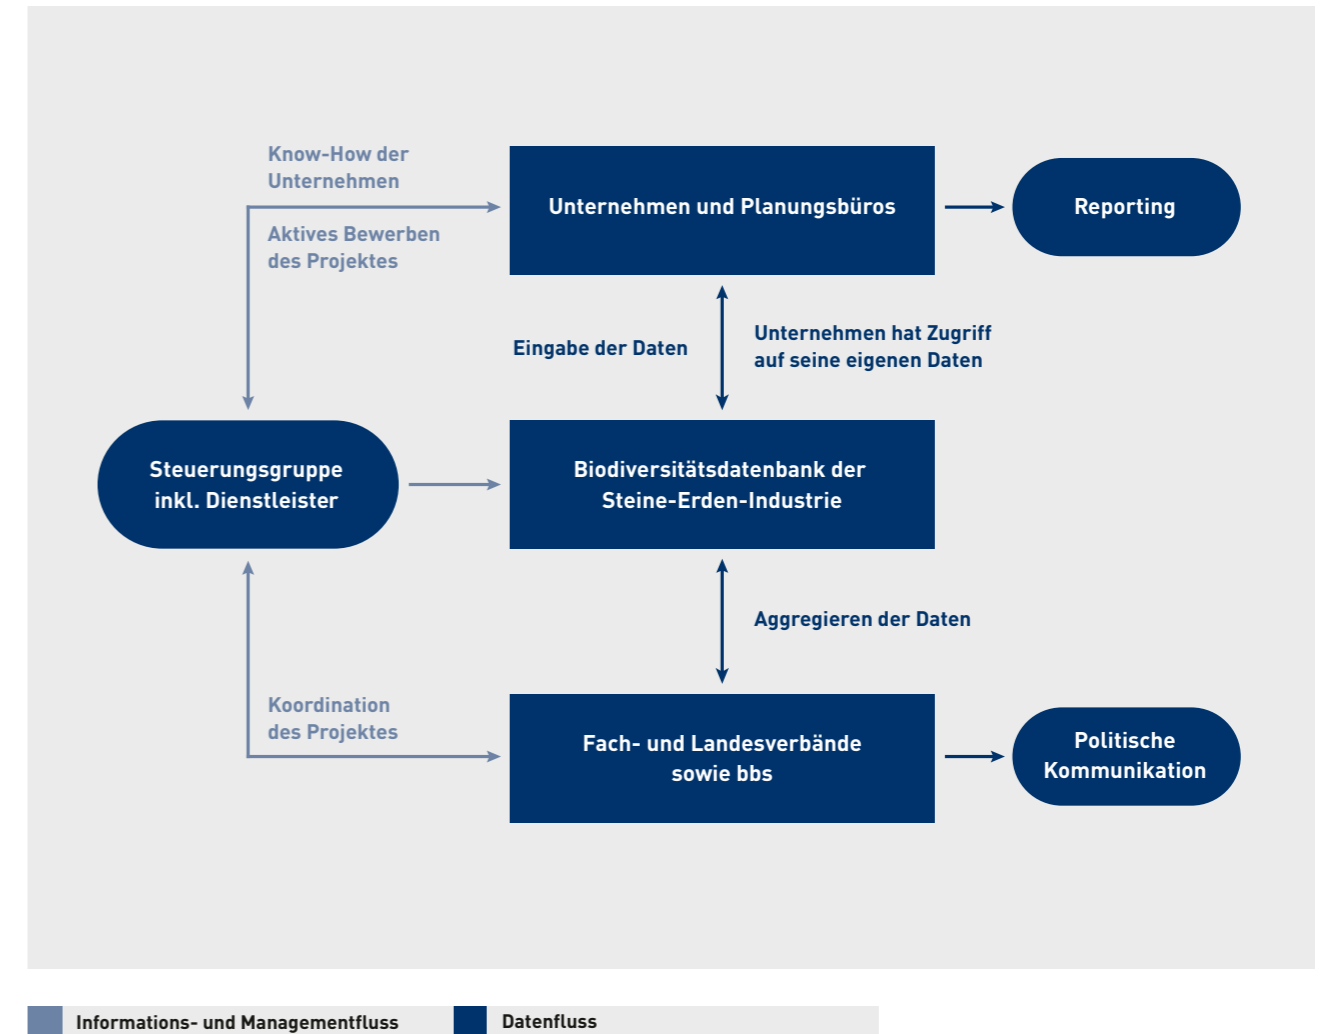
Know-How der Unternehmen

Aktives Bewerben des Projektes

Unternehmen und Planungsbüros

Reporting

Eingabe der Daten

Unternehmen hat Zugriff auf seine eigenen Daten

Steuerungsgruppe inkl. Dienstleister

Biodiversitätsdatenbank der Steine-Erden-Industrie

Aggregieren der Daten

Koordination des Projektes

Fach- und Landesverbände sowie bbs

Politische Kommunikation

Informations- und Managementfluss

Datenfluss